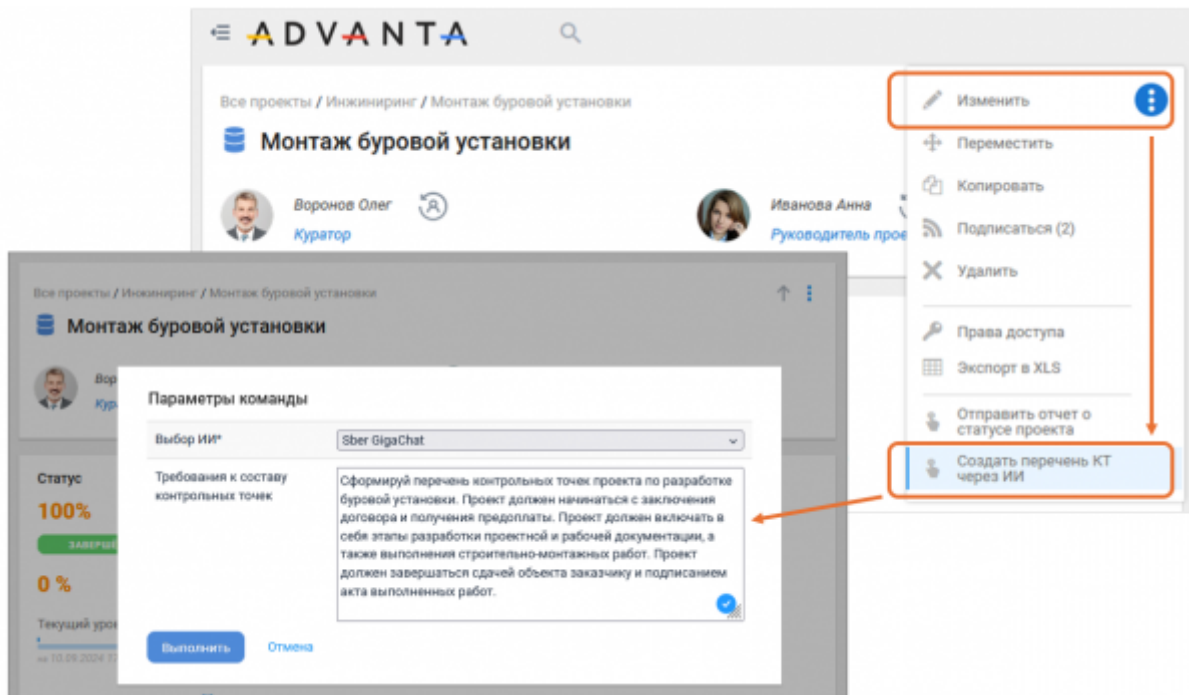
ADVANTA

Все проекты / Инжиниринг / Монтаж буровой установки

Монтаж буровой установки

Воронов Олег
Куратор

Иванова Анна
Руководитель прое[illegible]

Изменить
Переместить
Копировать
Подписаться (2)
Удалить
Права доступа
Экспорт в XLS
Отправить отчет о статусе проекта
Создать перечень КТ через ИИ

Все проекты / Инжиниринг / Монтаж буровой установки

Монтаж буровой установки

Воро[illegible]
Кур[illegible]

Статус
100%
ЗАВЕРШ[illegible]
0 %
Текущий уро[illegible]
на 10.09.2024 1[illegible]

Параметры команды

Выбор ИИ*
Sber GigaChat

Требования к составу контрольных точек

Сформируй перечень контрольных точек проекта по разработке буровой установки. Проект должен начинаться с заключения договора и получения предоплаты. Проект должен включать в себя этапы разработки проектной и рабочей документации, а также выполнения строительно-монтажных работ. Проект должен завершаться сдачей объекта заказчику и подписанием акта выполненных работ.

Выполнить
Отмена